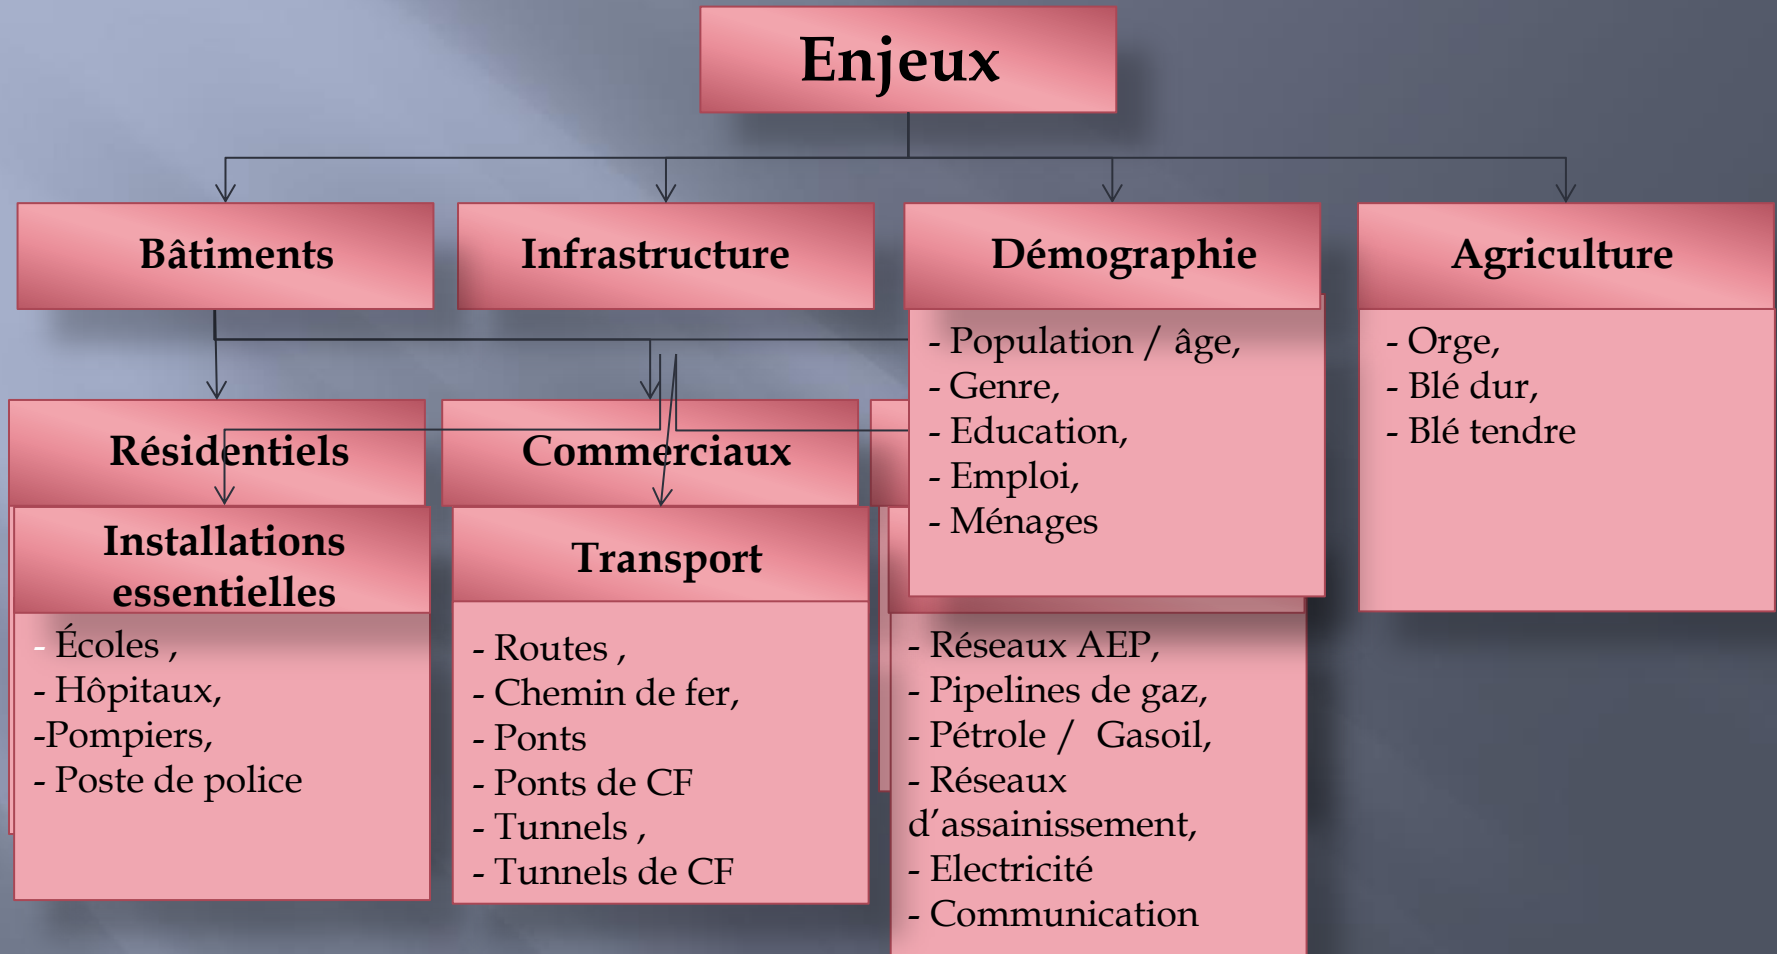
Enjeux

Bâtiments

Infrastructure

Démographie

- Population / âge,
- Genre,
- Education,
- Emploi,
- Ménages

Agriculture

- Orge,
- Blé dur,
- Blé tendre

Résidentiels

Commerciaux

Installations essentielles

- Écoles ,
- Hôpitaux,
-Pompiers,
- Poste de police

Transport

- Routes ,
- Chemin de fer,
- Ponts
- Ponts de CF
- Tunnels ,
- Tunnels de CF

- Réseaux AEP,
- Pipelines de gaz,
- Pétrole / Gasoil,
- Réseaux d'assainissement,
- Electricité
- Communication